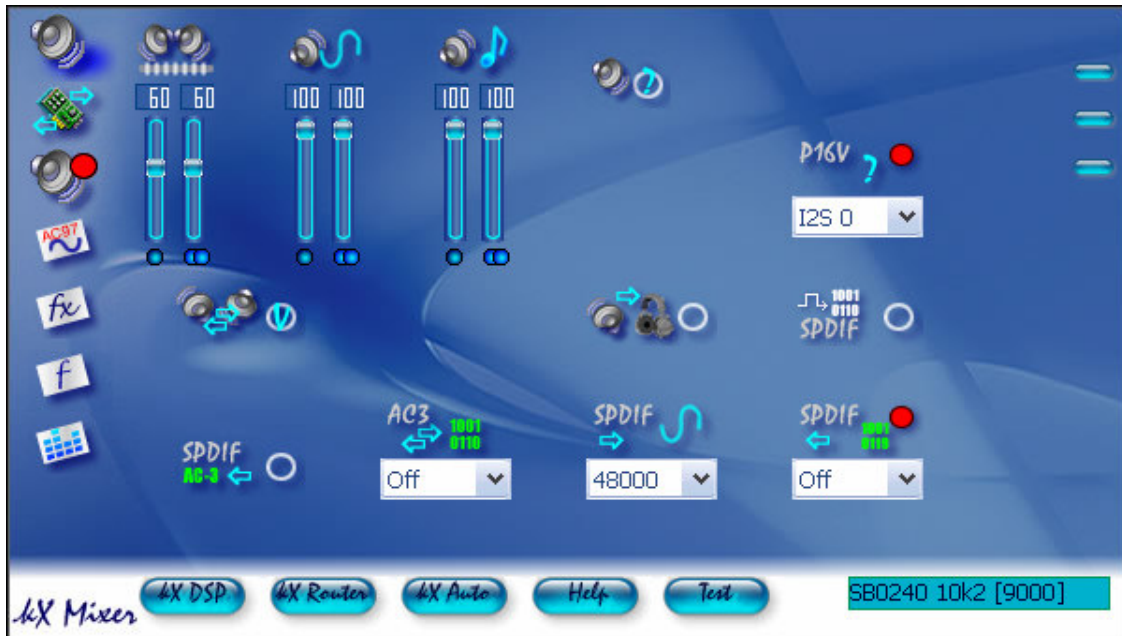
AC97

fx

f

60 60

100 100

100 100

P16V

I2S 0

1001
0110
SPDIF

SPDIF
AC-3

AC3
1001
0110

Off

SPDIF

48000

SPDIF
1001
0110

Off

kX Mixer

kX DSP

kX Router

kX Auto

Help

Test

SB0240 10k2 [9000]